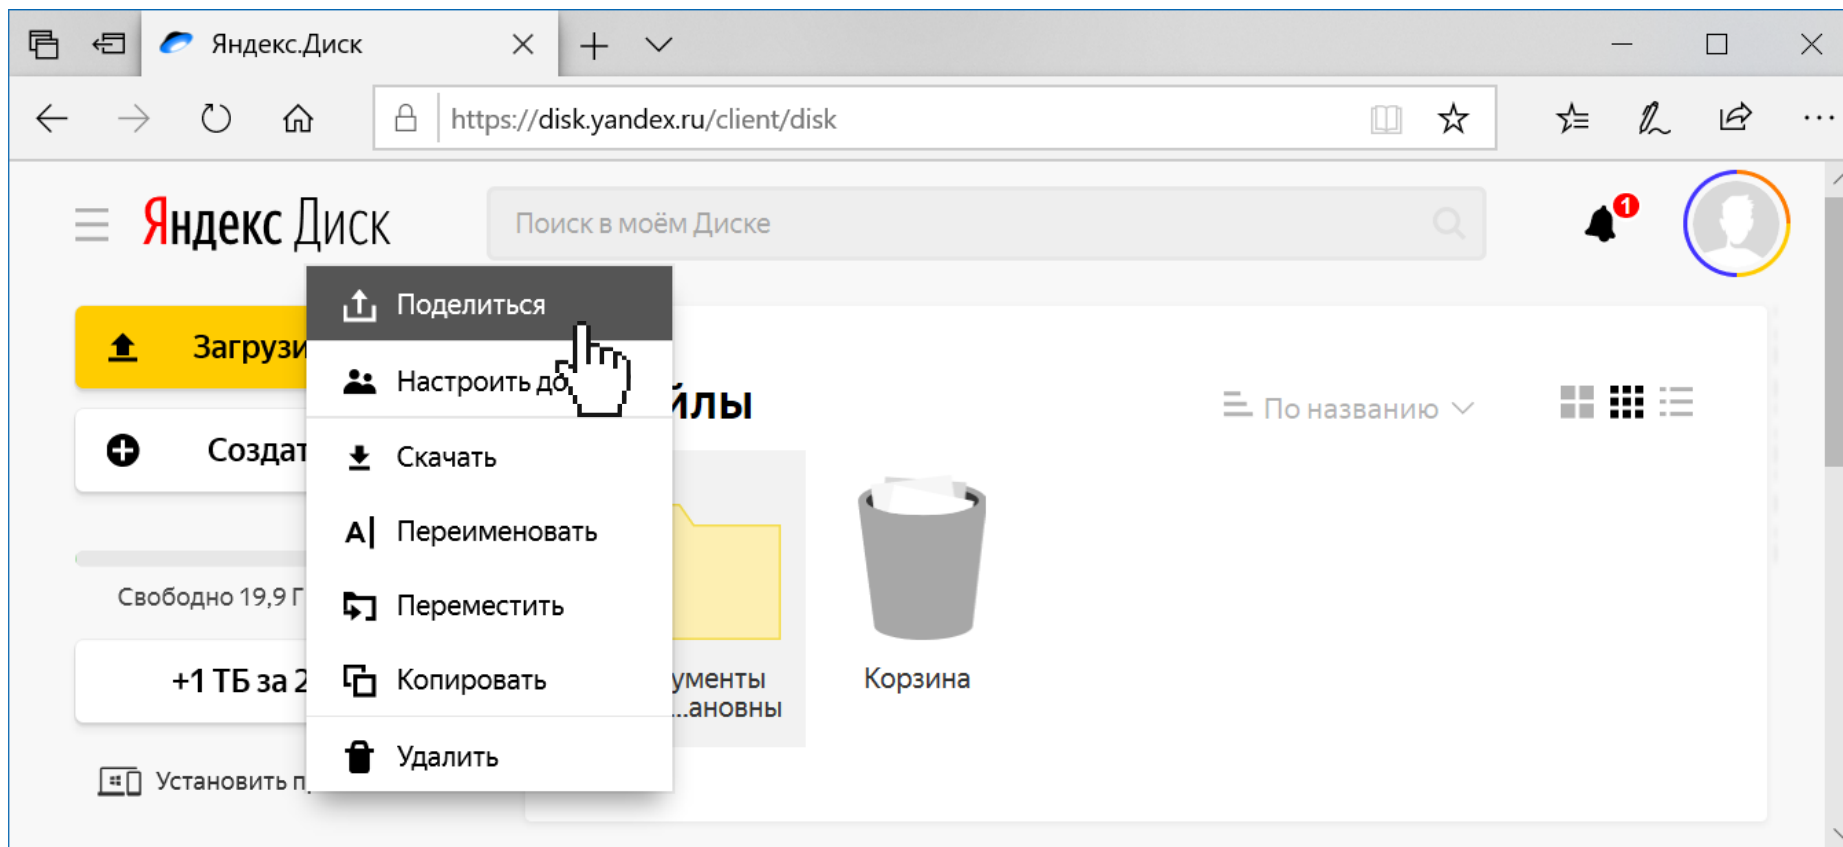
Яндекс.Диск

https://disk.yandex.ru/client/disk

Яндекс Диск

Поиск в моём Диске

1

Загрузи

Создат

Свободно 19,9 Г

+1 ТБ за 2

Установить п

Поделиться

Настроить до

Скачать

Переименовать

Переместить

Копировать

Удалить

йлы

По названию

ументы ...ановны

Корзина